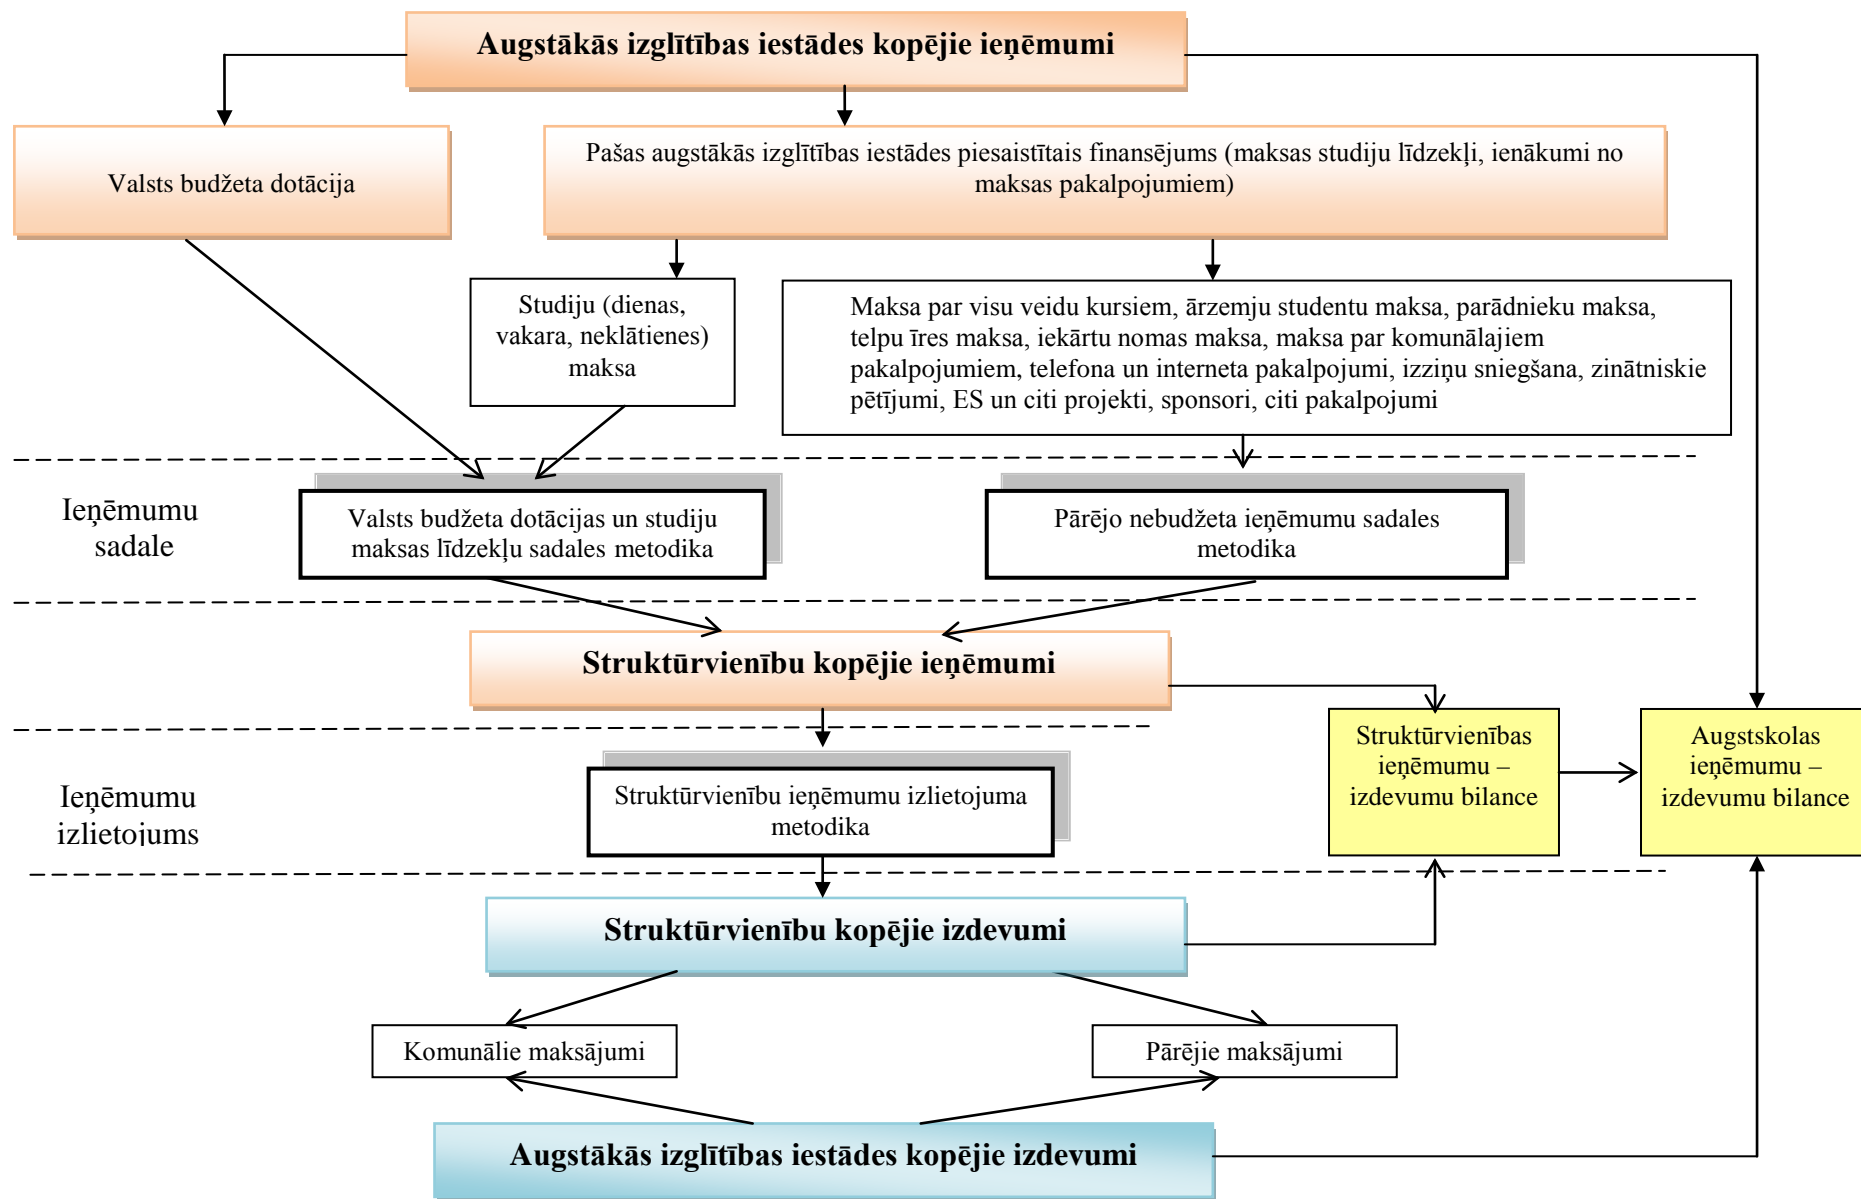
Augstākās izglītības iestādes kopējie ieņēmumi

Valsts budžeta dotācija

Pašas augstākās izglītības iestādes piesaistītais finansējums (maksas studiju līdzekļi, ienākumi no maksas pakalpojumiem)

Studiju (dienas, vakara, neklātienes) maksa

Maksa par visu veidu kursiem, ārzemju studentu maksa, parādnieku maksa, telpu īres maksa, iekārtu nomas maksa, maksa par komunālajiem pakalpojumiem, telefona un interneta pakalpojumi, izziņu sniegšana, zinātniskie pētījumi, ES un citi projekti, sponsori, citi pakalpojumi

Ieņēmumu sadale

Valsts budžeta dotācijas un studiju maksas līdzekļu sadales metodika

Pārējo nebudžeta ieņēmumu sadales metodika

Struktūrvienību kopējie ieņēmumi

Struktūrvienības ieņēmumu – izdevumu bilance

Augstskolas ieņēmumu – izdevumu bilance

Ieņēmumu izlietojums

Struktūrvienību ieņēmumu izlietojuma metodika

Struktūrvienību kopējie izdevumi

Komunālie maksājumi

Pārējie maksājumi

Augstākās izglītības iestādes kopējie izdevumi